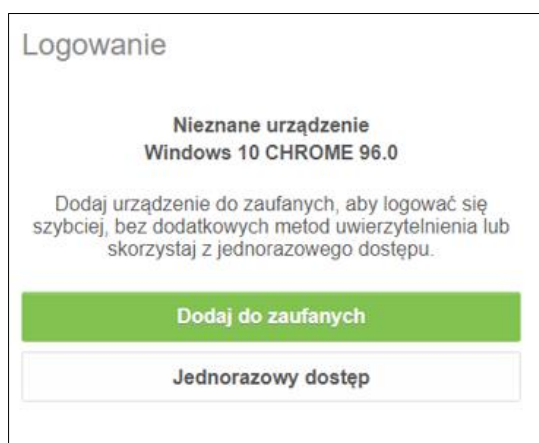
Logowanie

Nieznane urządzenie
Windows 10 CHROME 96.0

Dodaj urządzenie do zaufanych, aby logować się szybciej, bez dodatkowych metod uwierzytelnienia lub skorzystaj z jednorazowego dostępu.

Dodaj do zaufanych

Jednorazowy dostęp